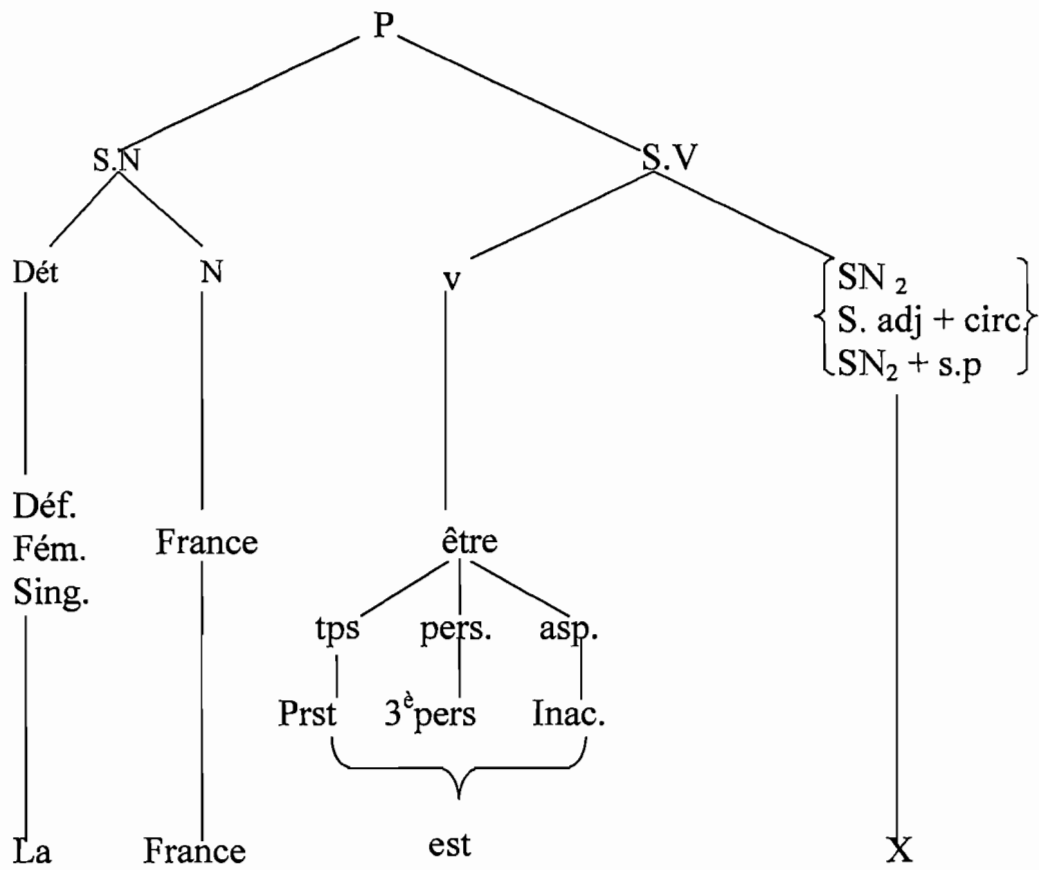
P

S.N

S.V

Dét

N

v

$\left\{ \begin{array}{l} SN_2 \\ S.\ adj + circ. \\ SN_2 + s.p \end{array} \right\}$

Déf.
Fém.
Sing.

France

être

tps

pers.

asp.

Prst

$3^{è}$pers

Inac.

La

France

est

X